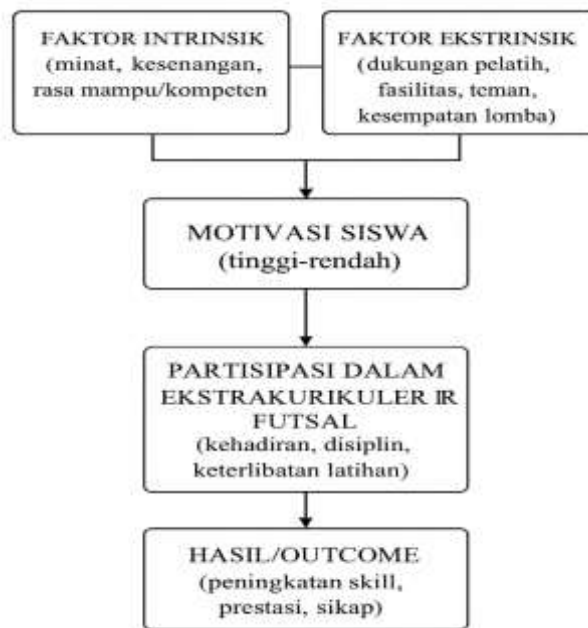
FAKTOR INTRINSIK (minat, kesenangan, rasa mampu/kompeten

FAKTOR EKSTRINSIK (dukungan pelatih, fasilitas, teman, kesempatan lomba)

MOTIVASI SISWA (tinggi-rendah)

PARTISIPASI DALAM EKSTRAKURIKULER IR FUTSAL (kehadiran, disiplin, keterlibatan latihan)

HASIL/OUTCOME (peningkatan skill, prestasi, sikap)